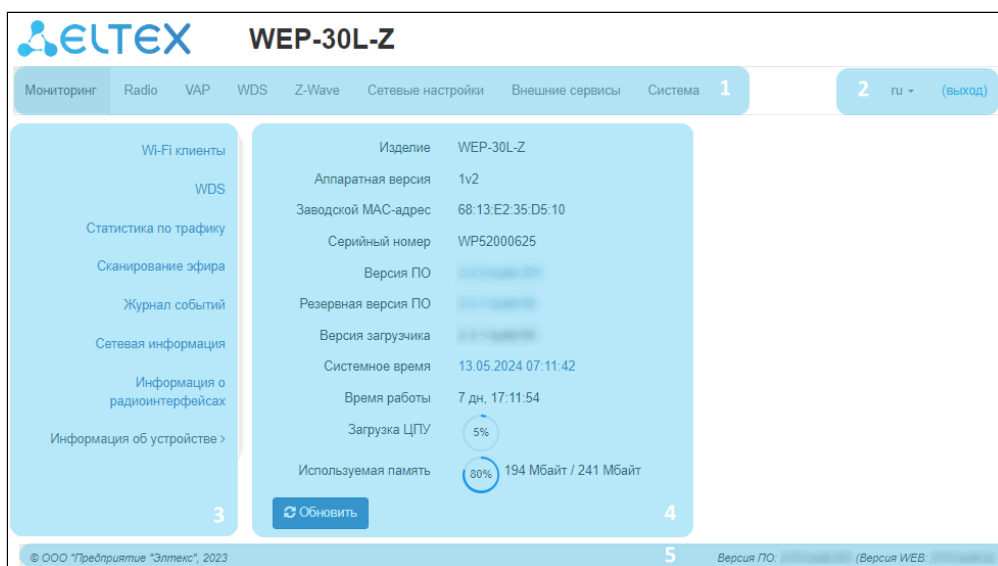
ELTEX WEP-30L-Z

Мониторинг Radio VAP WDS Z-Wave Сетевые настройки Внешние сервисы Система 1

2 ru (выход)

Wi-Fi клиенты

WDS

Статистика по трафику

Сканирование эфира

Журнал событий

Сетевая информация

Информация о радиоинтерфейсах

Информация об устройстве >

3

| | |
|---|---|
| Изделие | WEP-30L-Z |
| Аппаратная версия | 1v2 |
| Заводской MAC-адрес | 68:13:E2:35:D5:10 |
| Серийный номер | WP52000625 |
| Версия ПО | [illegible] |
| Резервная версия ПО | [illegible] |
| Версия загрузчика | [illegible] |
| Системное время | 13.05.2024 07:11:42 |
| Время работы | 7 дн, 17:11:54 |
| Загрузка ЦПУ | 5% |
| Используемая память | 80% 194 Мбайт / 241 Мбайт |

Обновить

4

© ООО "Предприятие "Элтекс", 2023 5 Версия ПО: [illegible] (Версия WEB: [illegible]